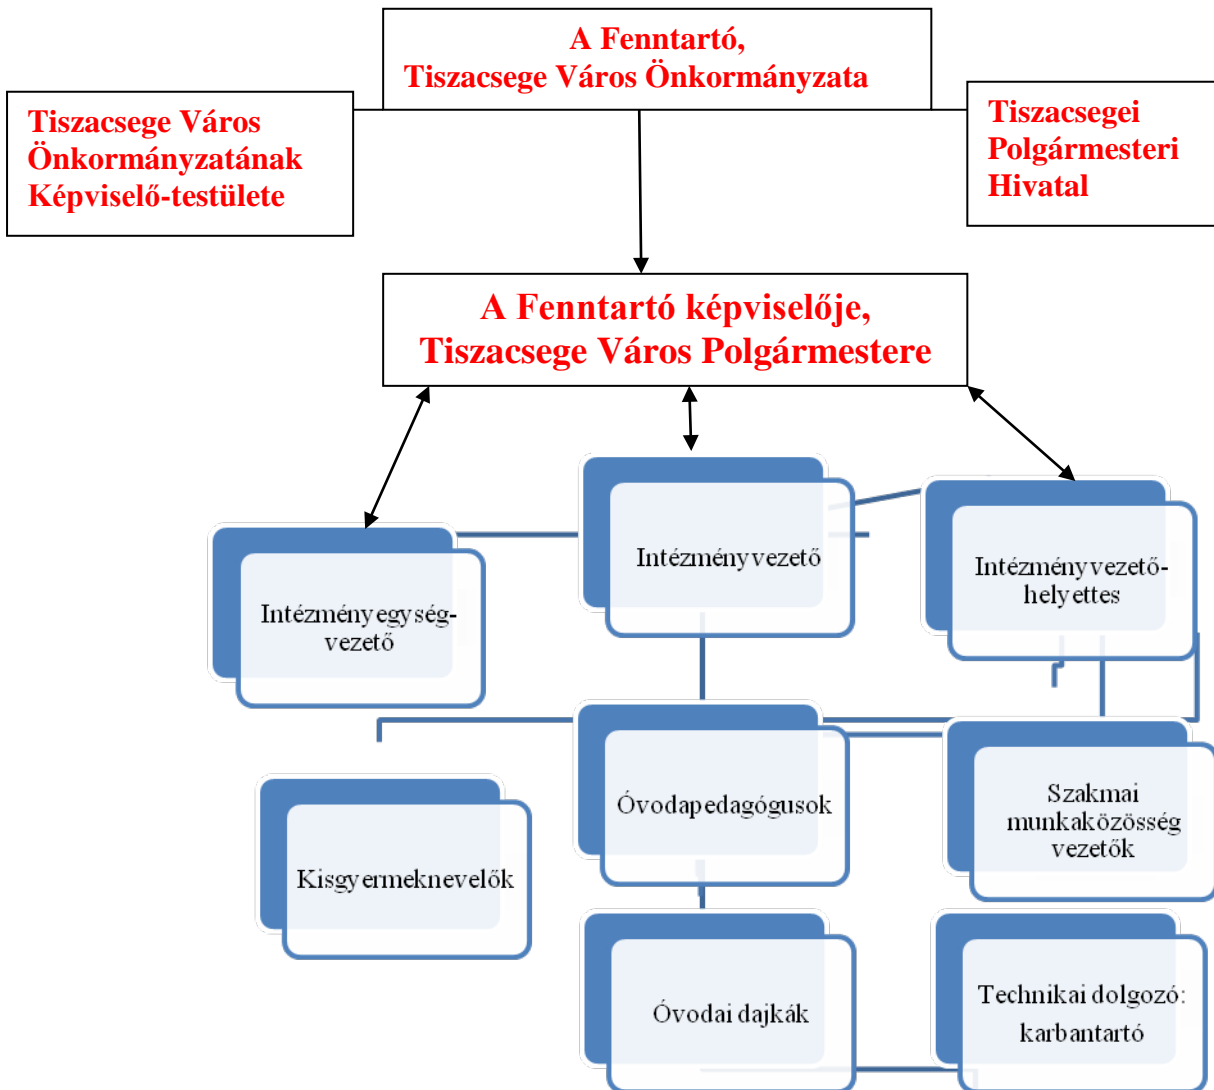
A Fenntartó,
Tiszacsege Város Önkormányzata

Tiszacsege Város Önkormányzatának Képviselő-testülete

Tiszacsegei Polgármesteri Hivatal

A Fenntartó képviselője,
Tiszacsege Város Polgármestere

Intézményvezető

Intézményegység-vezető

Intézményvezető-helyettes

Óvodapedagógusok

Szakmai munkaközösség vezetők

Kisgyermeknevelők

Óvodai dajkák

Technikai dolgozó: karbantartó